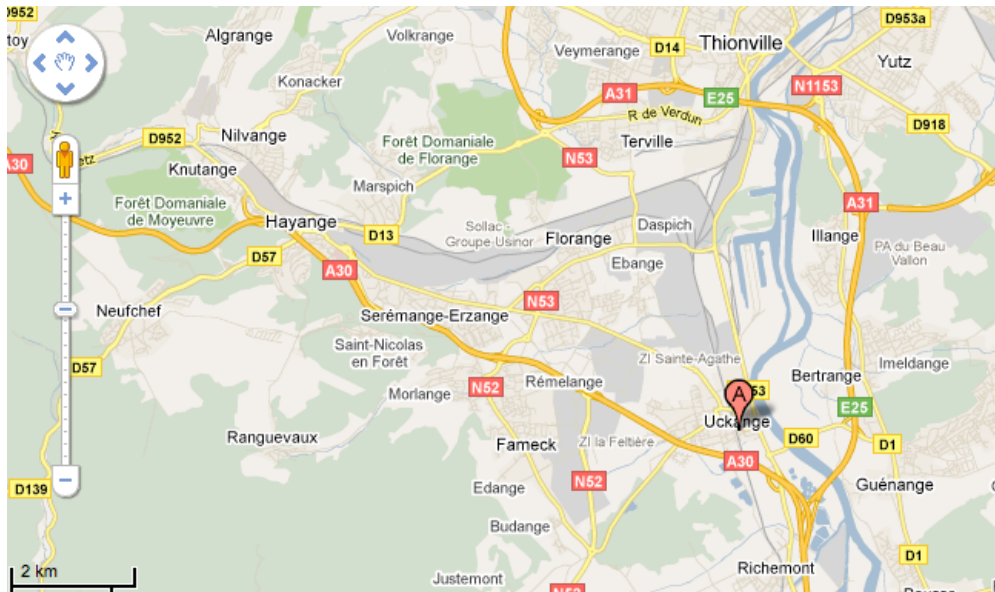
D952
toy
Algrange
Volkrange
Veymerange
D14
Thionville
D953a
Yutz
Konacker
A31
E25
N1153
R de Verdun
D952
Nilvange
Forêt Domaniale de Florange
Terville
D918
A30
Knutange
Marspich
N53
Forêt Domaniale de Moyeuvre
Hayange
Sollac - Groupe Usinor
Daspich
A31
D13
Florange
Illange
PA du Beau Vallon
D57
A30
Ebange
N53
Neufchef
Serémange-Erzange
Saint-Nicolas en Forêt
ZI Sainte-Agathe
Imeldange
D57
Bertrange
Morlange
N52
Rémelange
A
53
E25
Uckange
Ranguevaux
Fameck
ZI la Feltière
D60
D1
A30
D139
N52
Guénange
Edange
Budange
D1
2 km
Justemont
Richemont